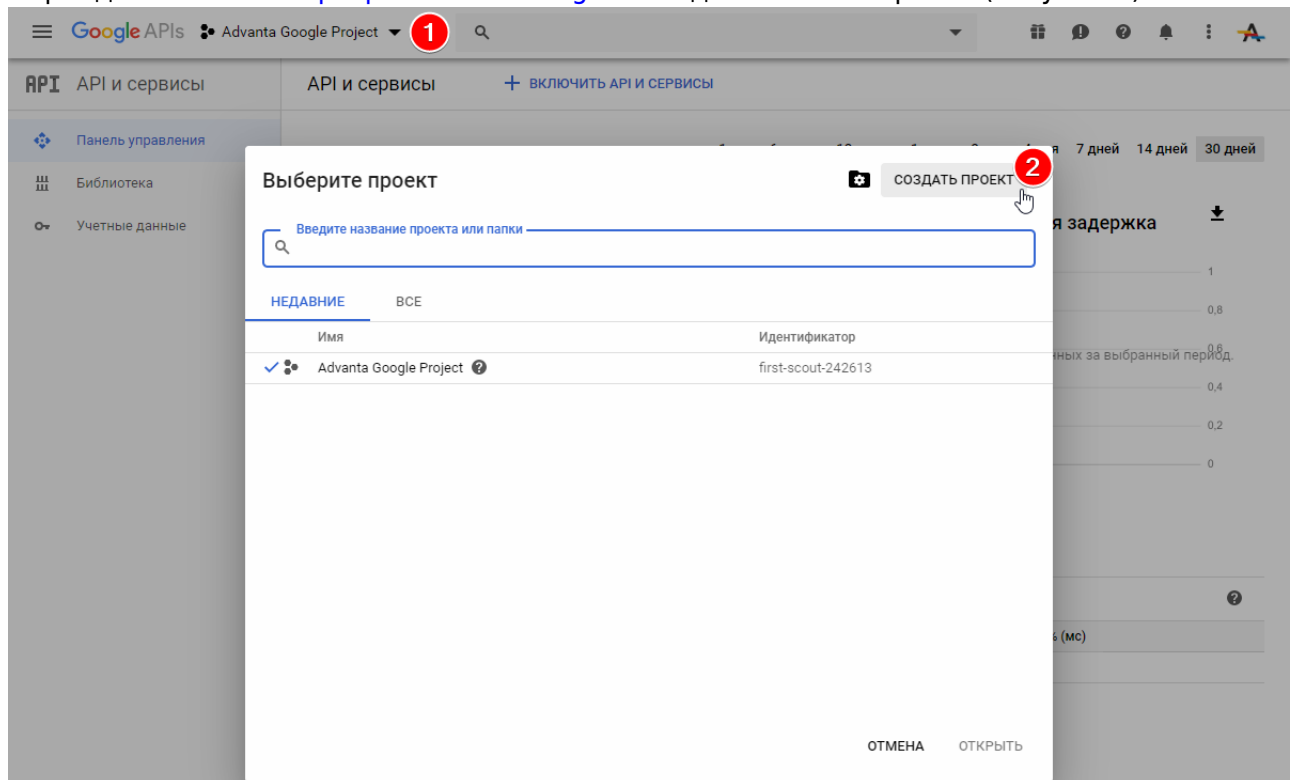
Google APIs Advanta Google Project 1

API API и сервисы

API и сервисы

+ ВКЛЮЧИТЬ API И СЕРВИСЫ

Панель управления

Библиотека

Учетные данные

7 дней 14 дней 30 дней

я задержка

1
0,8
0,6
0,4
0,2
0

ных за выбранный период.

(мс)

Выберите проект

2

СОЗДАТЬ ПРОЕКТ

Введите название проекта или папки

НЕДАВНИЕ ВСЕ

| | Имя | Идентификатор |
|---|---|---|
| ✓ | Advanta Google Project | first-scout-242613 |

ОТМЕНА ОТКРЫТЬ